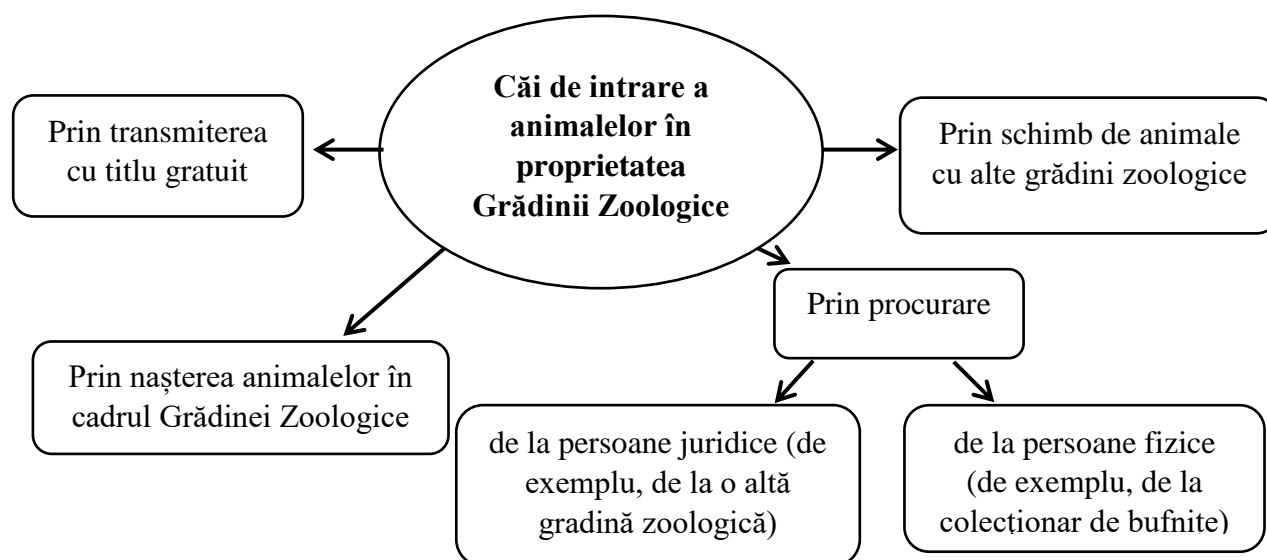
**Căi de intrare a animalelor în proprietatea Grădinii Zoologice**

Prin transmiterea cu titlu gratuit

Prin schimb de animale cu alte grădini zoologice

Prin procurare

Prin nașterea animalelor în cadrul Grădinei Zoologice

de la persoane juridice (de exemplu, de la o altă gradină zoologică)

de la persoane fizice (de exemplu, de la colecționar de bufnițe)